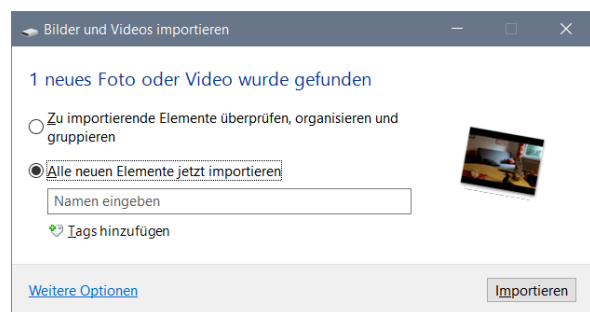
Bilder und Videos importieren

1 neues Foto oder Video wurde gefunden

Zu importierende Elemente überprüfen, organisieren und gruppieren

Alle neuen Elemente jetzt importieren

Namen eingeben

Tags hinzufügen

Weitere Optionen

Importieren